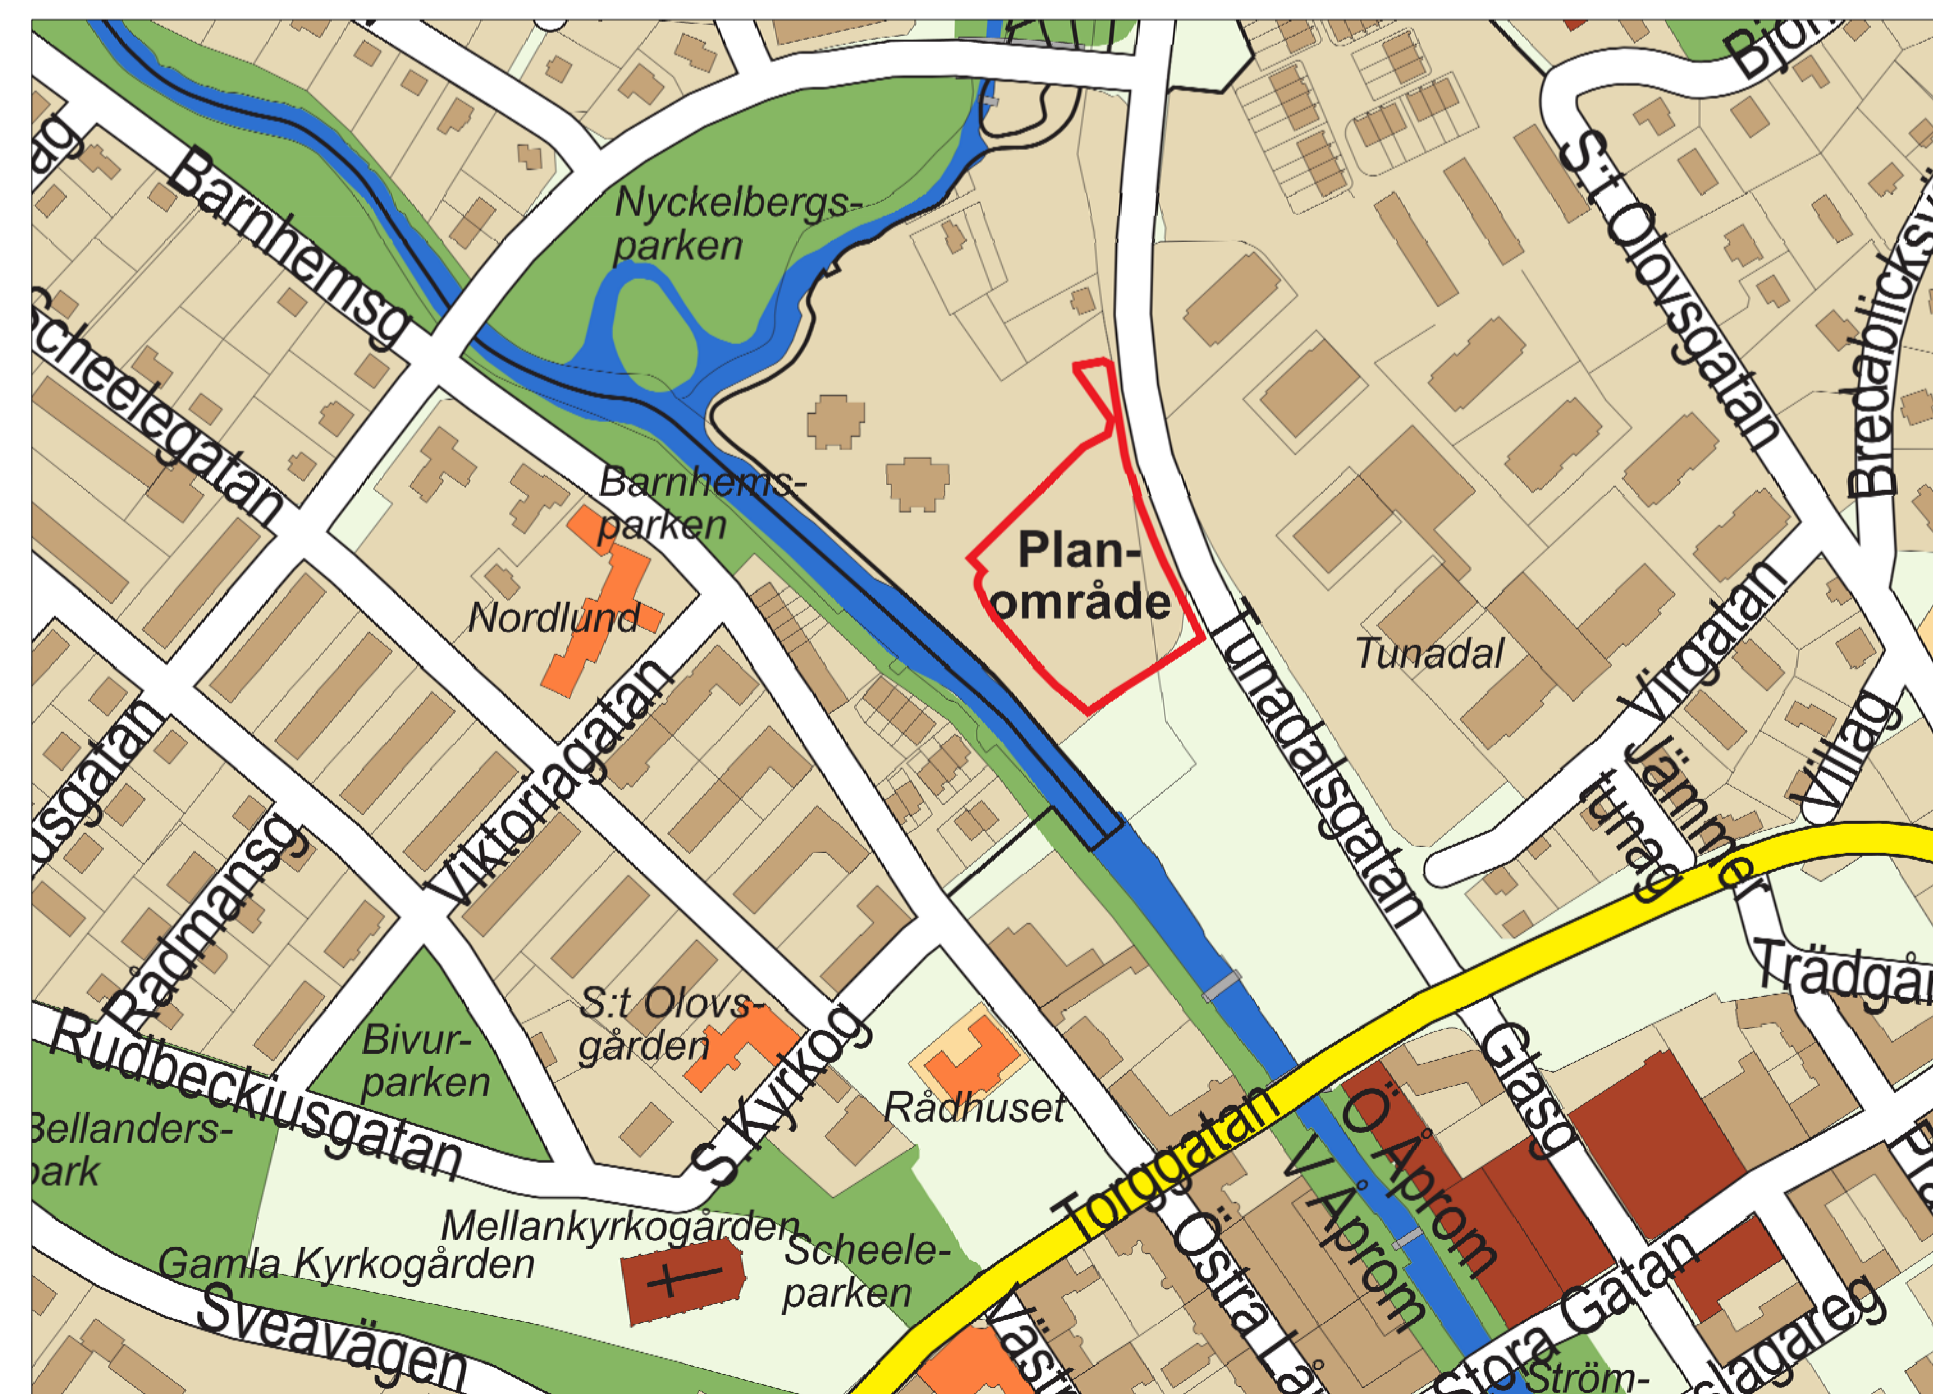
Björ
ag
Barnhemsg
Nyckelbergs-parken
S:t Olovsgatan
Bredablicksv
Scheelegatan
Barnhems-parken
Plan-område
Nordlund
Tunadal
Tunadalsgatan
Virgatan
usgatan
Viktoriagatan
Villag
Jämmer
tunag
Rådmansg
Trädgår
S:t Olovs-gården
Bivur-parken
Glasg
Rudbeckiusgatan
Rådhuset
S. Kyrkog
Ö Åprom
Bellanders-park
Torggatan
V Åprom
Mellankyrkogården
Scheele-parken
Gamla Kyrkogården
Östra Lå
Stora Gatan
Sveavägen
Västr
Ström-
slagareg
Pl